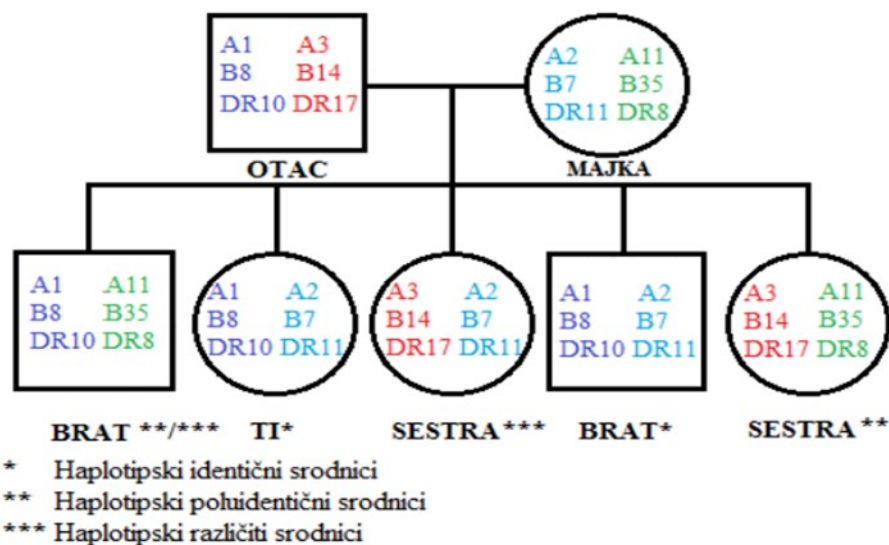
A1 A3
B8 B14
DR10 DR17

OTAC

A2 A11
B7 B35
DR11 DR8

MAJKA

A1 A11
B8 B35
DR10 DR8

A1 A2
B8 B7
DR10 DR11

A3 A2
B14 B7
DR17 DR11

A1 A2
B8 B7
DR10 DR11

A3 A11
B14 B35
DR17 DR8

BRAT **/*** TI* SESTRA*** BRAT* SESTRA**

* Haplotipski identični srodnici
** Haplotipski poluidentični srodnici
*** Haplotipski različiti srodnici